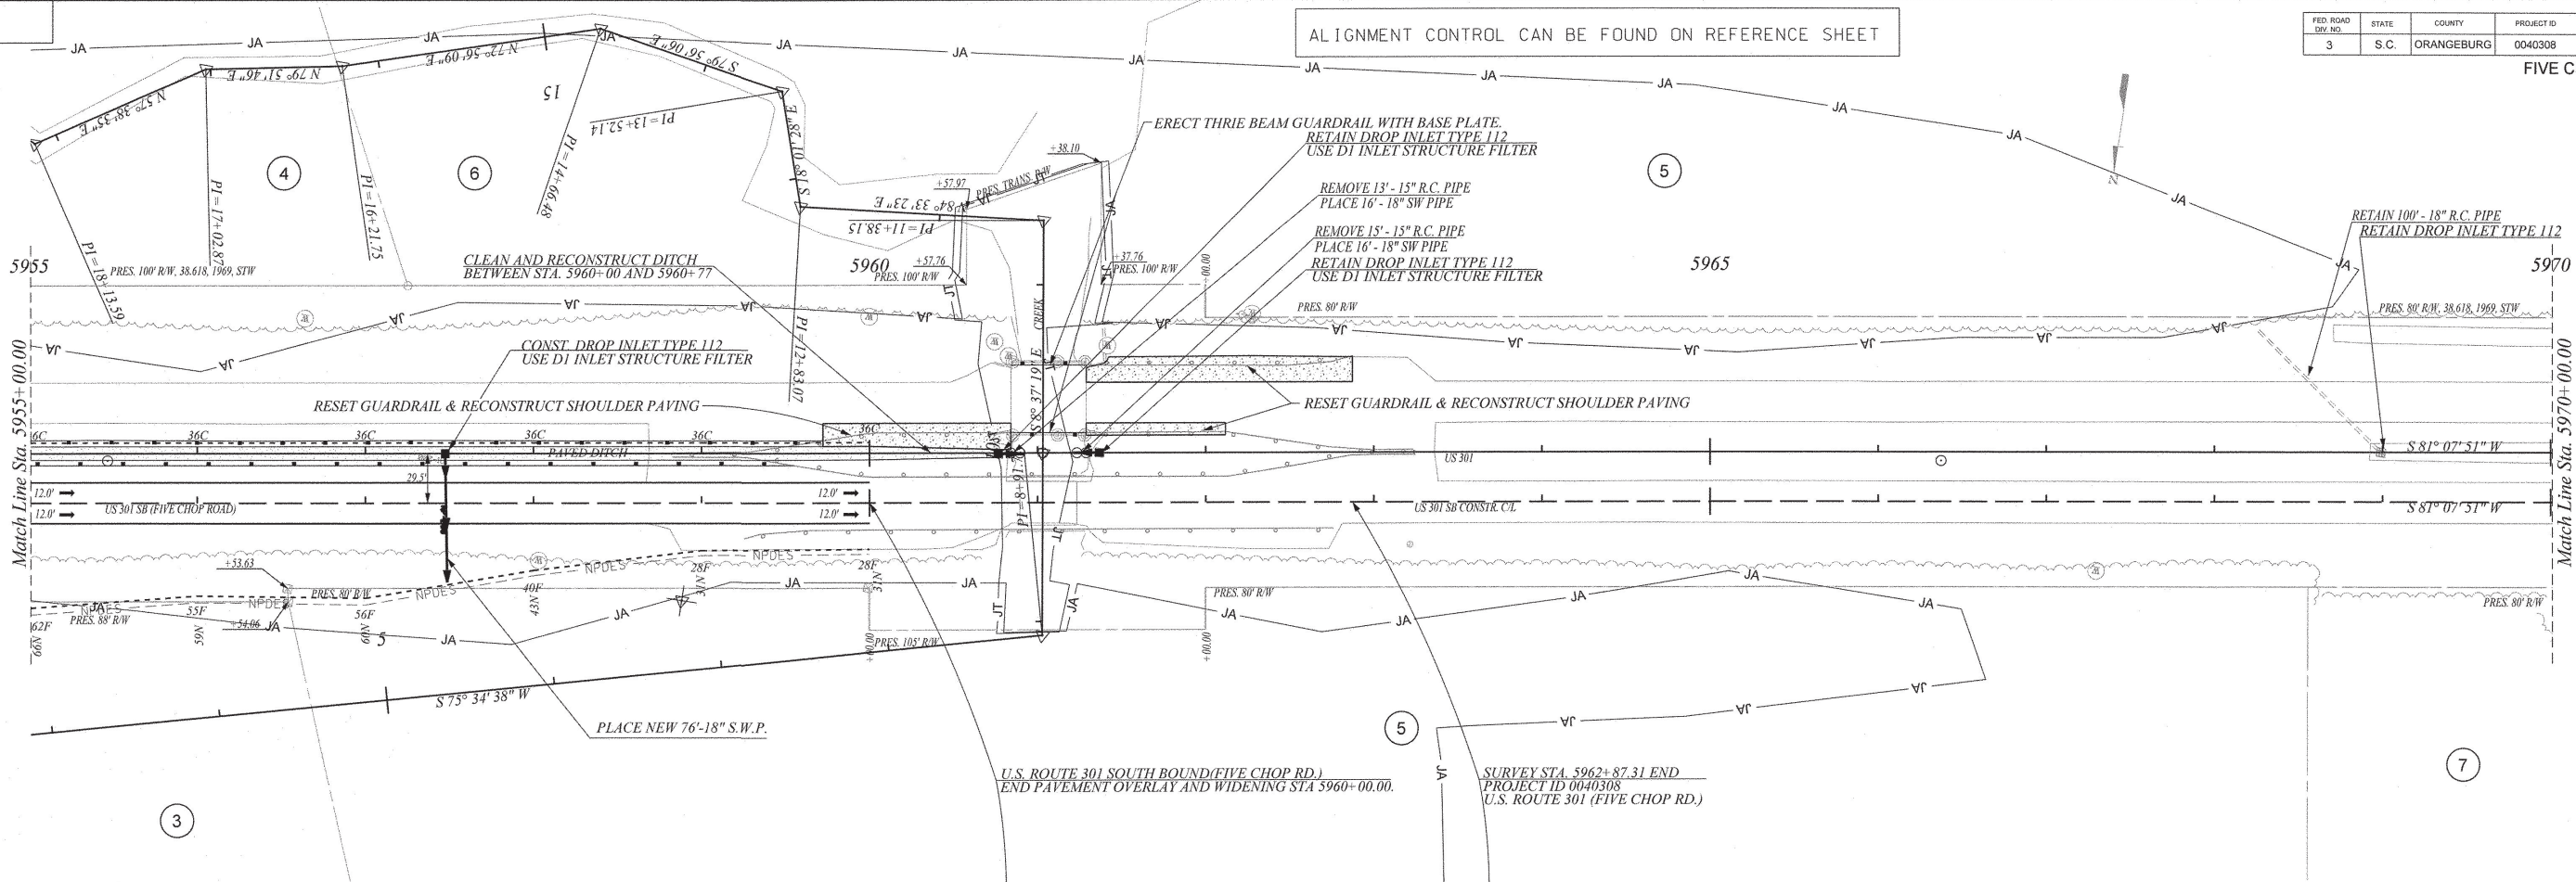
ALIGNMENT CONTROL CAN BE FOUND ON REFERENCE SHEET

| FED. ROAD DIV. NO. | STATE | COUNTY | PROJECT ID |
|---|---|---|---|
| 3 | S.C. | ORANGEBURG | 0040308 |

FIVE C

N 57° 38' 33" E
N 79° 51' 46" E
N 72° 56' 09" E
S 79° 56' 06" E
S 78° 10' 18" E
S 84° 33' 23" E
15
PI = 13+52.14
PI = 14+66.48
PI = 17+02.87
PI = 16+21.75
PI = 18+13.59
PI = 11+38.15
PI = 12+83.07
PI = 8+91.
S 8° 37' 19" E

4
6
5
5
3
7

ERECT THRIE BEAM GUARDRAIL WITH BASE PLATE.
RETAIN DROP INLET TYPE 112
USE D1 INLET STRUCTURE FILTER

REMOVE 13' - 15" R.C. PIPE
PLACE 16' - 18" SW PIPE

REMOVE 15' - 15" R.C. PIPE
PLACE 16' - 18" SW PIPE
RETAIN DROP INLET TYPE 112
USE D1 INLET STRUCTURE FILTER

RETAIN 100' - 18" R.C. PIPE
RETAIN DROP INLET TYPE 112

+38.10
+57.97
PRES. TRANS. R/W
+57.76
PRES. 100' R/W
+37.76
PRES. 100' R/W
PRES. 80' R/W
PRES. 100' R/W, 38.618, 1969, STW
PRES. 80' R/W, 38.618, 1969, STW
CREEK

5955
5960
5965
5970

CLEAN AND RECONSTRUCT DITCH
BETWEEN STA. 5960+00 AND 5960+77

CONST. DROP INLET TYPE 112
USE D1 INLET STRUCTURE FILTER

RESET GUARDRAIL & RECONSTRUCT SHOULDER PAVING
RESET GUARDRAIL & RECONSTRUCT SHOULDER PAVING

Match Line Sta. 5955+00.00
Match Line Sta. 5970+00.00

36C 36C 36C 36C 36C 36C
PAVED DITCH
29.5'
12.0'
12.0'
US 301 SB (FIVE CHOP ROAD)
12.0'
12.0'
US 301
US 301 SB CONSTR. C/L
S 81° 07' 51" W
S 81° 07' 51" W

NPDES NPDES NPDES NPDES NPDES
+53.63
PRES. 80' R/W
PRES. 88' R/W
+54.06
62F 66N 55F 59N 56F 60N 40F 43N 28F 31N 28F 31N
PRES. 105' R/W
PRES. 80' R/W
PRES. 80' R/W
+00.00

S 75° 34' 38" W

PLACE NEW 76'-18" S.W.P.

U.S. ROUTE 301 SOUTH BOUND(FIVE CHOP RD.)
END PAVEMENT OVERLAY AND WIDENING STA 5960+00.00.

SURVEY STA. 5962+87.31 END
PROJECT ID 0040308
U.S. ROUTE 301 (FIVE CHOP RD.)

JA JA JA JA JA JA JA JA JA JA JA JA JA JA JA JA JA JA JA JA JA JA JA JA JA JA JA JA JA JA JA JA JA JA
JT JT JT
N